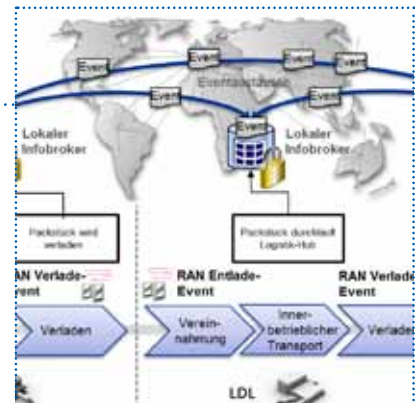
Event
Event
Event
Event
Event
Event
Eventaustausch
Event
Lokaler Infobroker
Lokaler Infobroker
Event
Packstück wird verladen
Packstück durchläuft Logistik-Hub
RAN Verlade-Event
RAN Entlade-Event
RAN Verlade-Event
Verladen
Vereinnahmung
Innerbetrieblicher Transport
Verlade
LDL